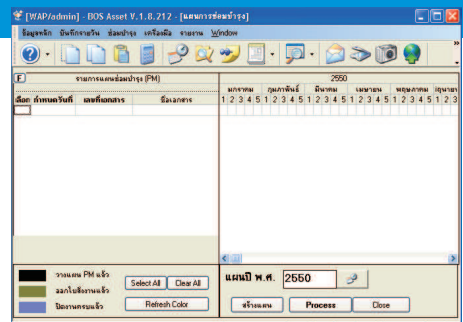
[WAP/admin] - BOS Asset V.1.8.212 - [แผนการซ่อมบำรุง]

ข้อมูลหลัก บันทึกรายวัน ซ่อมบำรุง เครื่องมือ รายงาน Window

F รายการแผนซ่อมบำรุง (PM)

2550

มกราคม กุมภาพันธ์ มีนาคม เมษายน พฤษภาคม มิถุนายน

| เลือก | กำหนดวันที่ | เลขที่เอกสาร | ชื่อเอกสาร |
|---|---|---|---|

1 2 3 4 5 1 2 3 4 5 1 2 3 4 5 1 2 3 4 5 1 2 3 4 5 1 2 3

วางแผน PM แล้ว

ออกใบสั่งงานแล้ว

ปิดงานครบแล้ว

Select All

Clear All

Refresh Color

แผนปี พ.ศ. 2550

สร้างแผน

Process

Close